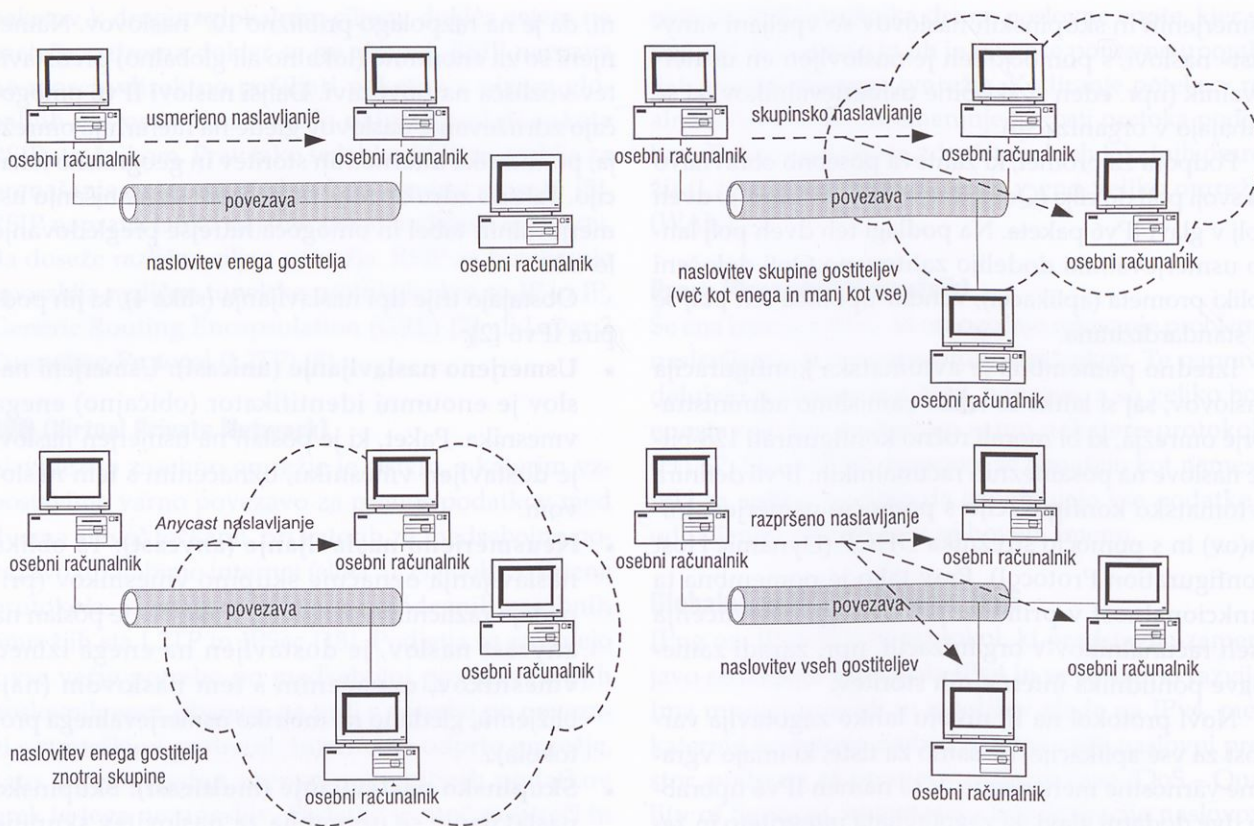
usmerjeno naslavljanje

osebni računalnik

osebni računalnik

osebni računalnik

povezava

naslovitev enega gostitelja

skupinsko naslavljanje

osebni računalnik

osebni računalnik

povezava

osebni računalnik

naslovitev skupine gostiteljev (več kot enega in manj kot vse)

osebni računalnik

Anycast naslavljanje

osebni računalnik

osebni računalnik

povezava

osebni računalnik

naslovitev enega gostitelja znotraj skupine

osebni računalnik

razpršeno naslavljanje

osebni računalnik

osebni računalnik

povezava

osebni računalnik

naslovitev vseh gostiteljev

osebni računalnik